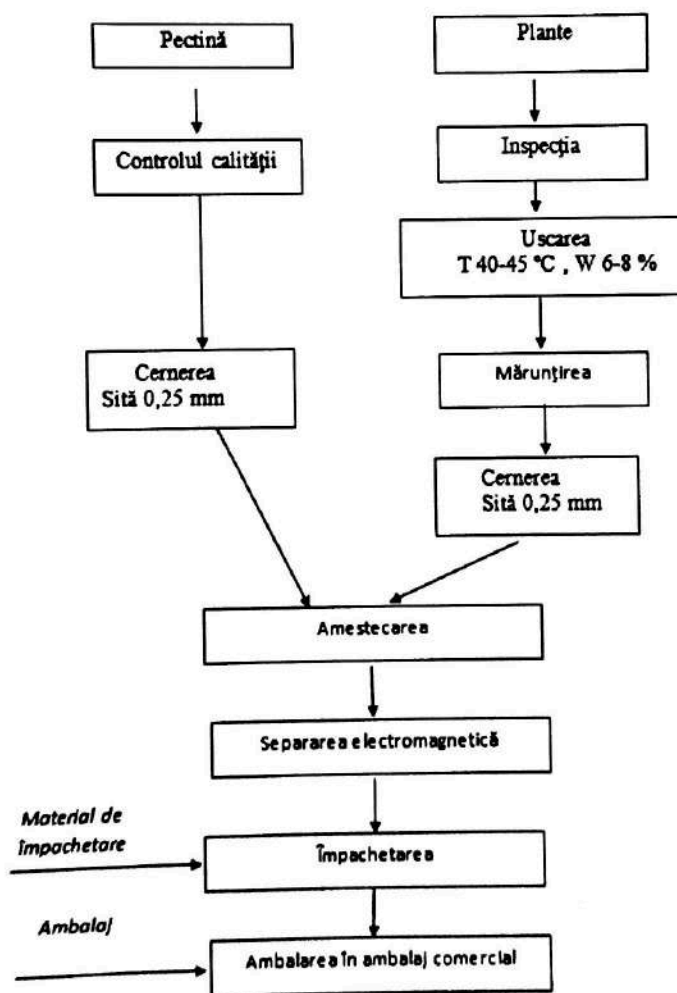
Pectină

Plante

Controlul calității

Inspecția

Uscarea
T 40-45 °C , W 6-8 %

Cernerea
Sită 0,25 mm

Mărunțirea

Cernerea
Sită 0,25 mm

Amestecarea

Separarea electromagnetică

Material de împachetare

Împachetarea

Ambalaj

Ambalarea în ambalaj comercial